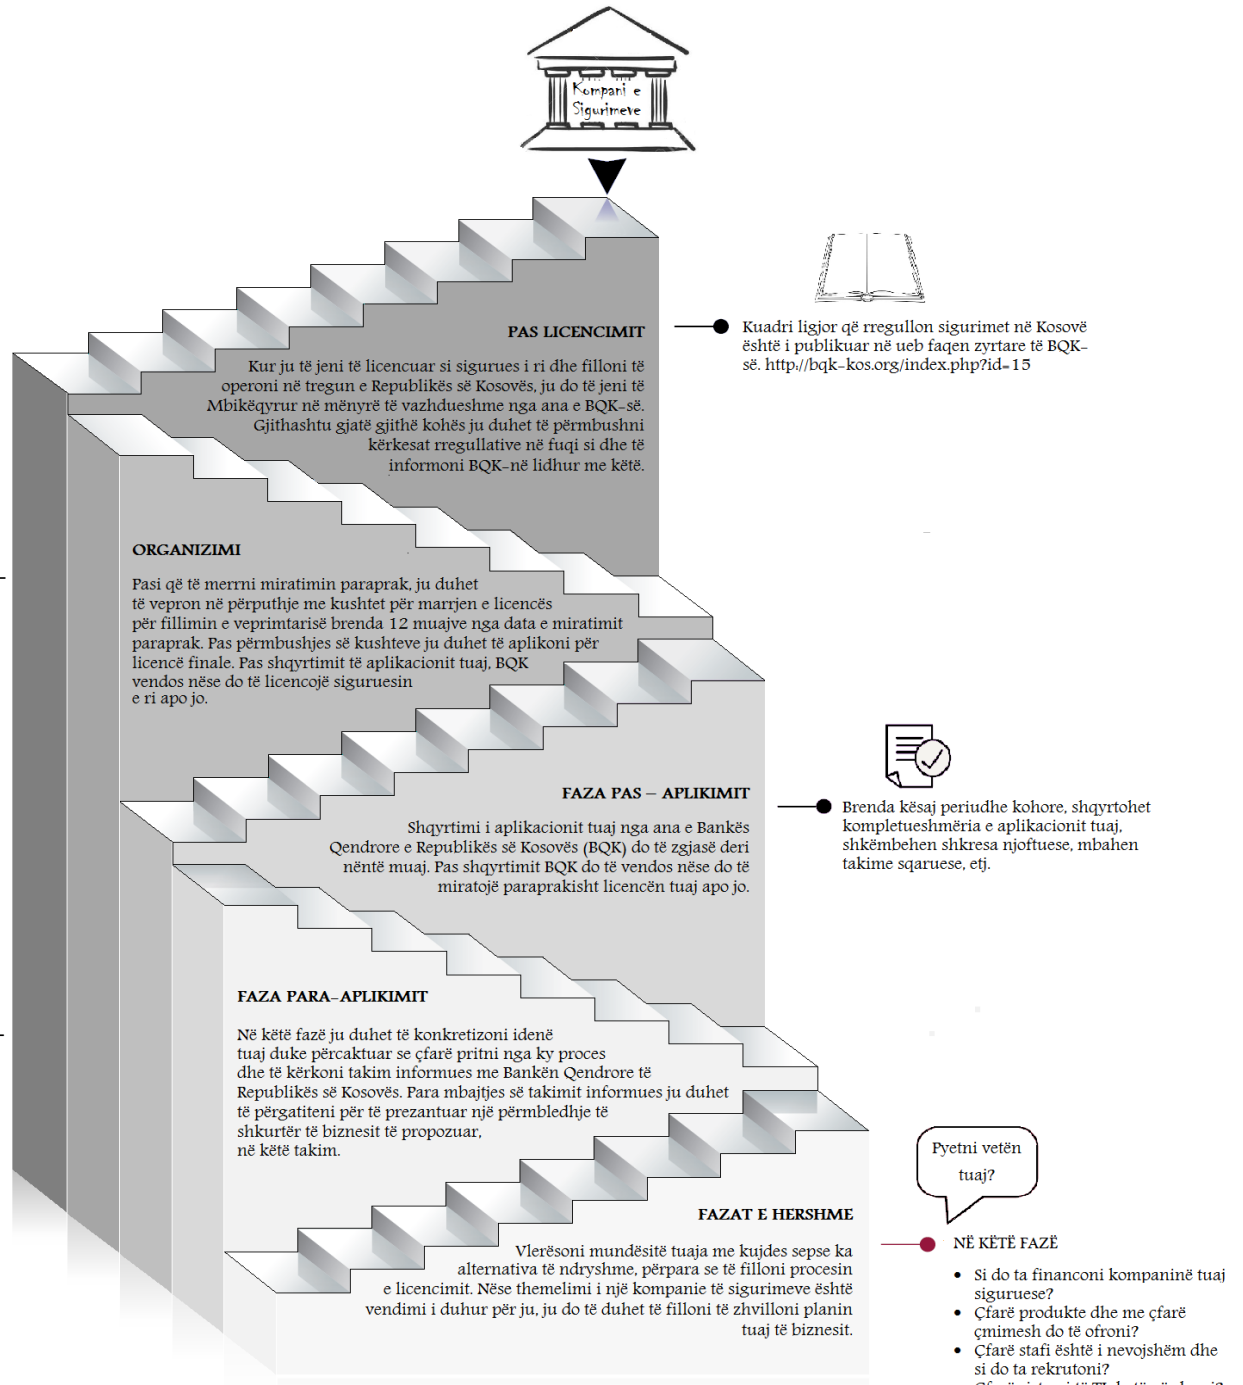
Kompani e Sigurimeve

PAS LICENCIMIT

Kur ju të jeni të licencuar si sigurues i ri dhe filloni të operoni në tregun e Republikës së Kosovës, ju do të jeni të Mbikëqyrur në mënyrë të vazhdueshme nga ana e BQK-së. Gjithashtu gjatë gjithë kohës ju duhet të përmbushni kërkesat rregullative në fuqi si dhe të informoni BQK-në lidhur me këtë.

Kuadri ligjor që rregullon sigurimet në Kosovë është i publikuar në ueb faqen zyrtare të BQK-së. http://bqk-kos.org/index.php?id=15

ORGANIZIMI

Pasi që të merrni miratimin paraprak, ju duhet të vepron në përputhje me kushtet për marrjen e licencës për fillimin e veprimtarisë brenda 12 muajve nga data e miratimit paraprak. Pas përmbushjes së kushteve ju duhet të aplikoni për licencë finale. Pas shqyrtimit të aplikacionit tuaj, BQK vendos nëse do të licencojë siguruesin e ri apo jo.

FAZA PAS – APLIKIMIT

Shqyrtimi i aplikacionit tuaj nga ana e Bankës Qendrore e Republikës së Kosovës (BQK) do të zgjasë deri nëntë muaj. Pas shqyrtimit BQK do të vendos nëse do të miratojë paraprakisht licencën tuaj apo jo.

Brenda kësaj periudhe kohore, shqyrtohet kompletueshmëria e aplikacionit tuaj, shkëmbehen shkresa njoftuese, mbahen takime sqaruese, etj.

FAZA PARA-APLIKIMIT

Në këtë fazë ju duhet të konkretizoni idenë tuaj duke përcaktuar se çfarë pritni nga ky proces dhe të kërkoni takim informues me Bankën Qendrore të Republikës së Kosovës. Para mbajtjes së takimit informues ju duhet të përgatiteni për të prezantuar një përmbledhje të shkurtër të biznesit të propozuar, në këtë takim.

Pyetni veten tuaj?

FAZAT E HERSHME

Vlerësoni mundësitë tuaja me kujdes sepse ka alternativa të ndryshme, përpara se të filloni procesin e licencimit. Nëse themelimi i një kompanie të sigurimeve është vendimi i duhur për ju, ju do të duhet të filloni të zhvilloni planin tuaj të biznesit.

NË KËTË FAZË

• Si do ta financoni kompaninë tuaj siguruese?
• Çfarë produkte dhe me çfarë çmimesh do të ofroni?
• Çfarë stafi është i nevojshëm dhe si do ta rekrutoni?
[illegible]